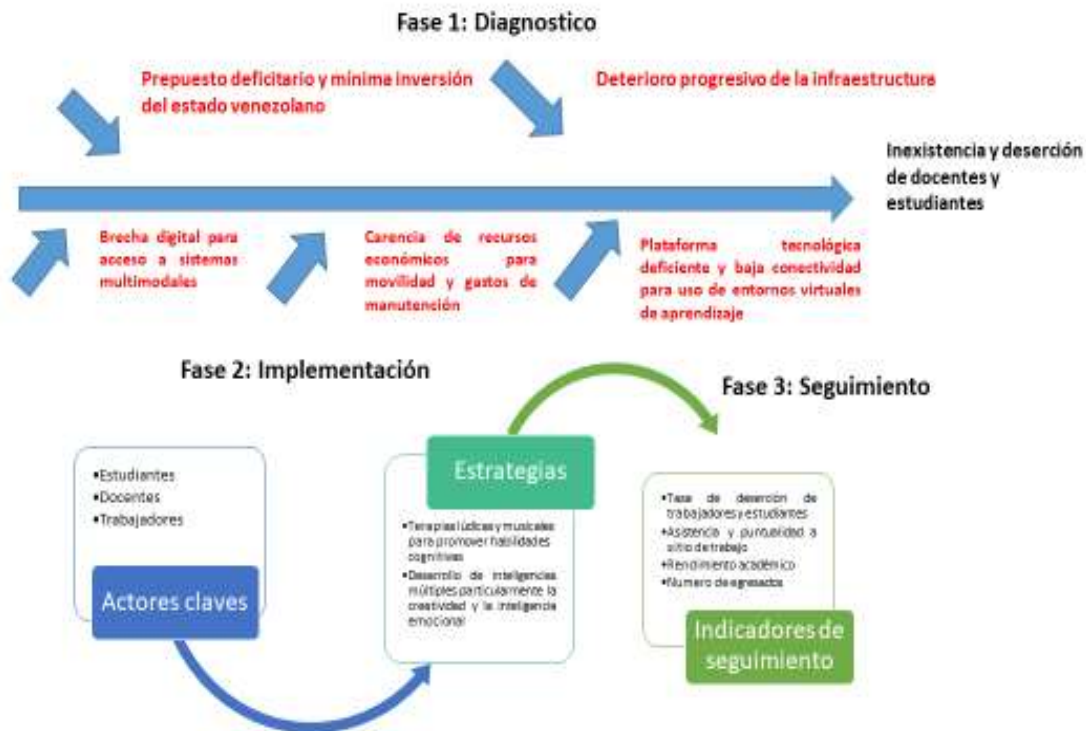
Fase 1: Diagnostico

Prepuesto deficitario y mínima inversión del estado venezolano

Deterioro progresivo de la infraestructura

Inexistencia y deserción de docentes y estudiantes

Brecha digital para acceso a sistemas multimodales

Carencia de recursos económicos para movilidad y gastos de manutención

Plataforma tecnológica deficiente y baja conectividad para uso de entornos virtuales de aprendizaje

Fase 2: Implementación

Fase 3: Seguimiento

•Estudiantes
•Docentes
•Trabajadores

Actores claves

Estrategias

•Terapias lúdicas y musicales para promover habilidades cognitivas
•Desarrollo de inteligencias múltiples particularmente la creatividad y la inteligencia emocional

•Tasa de deserción de trabajadores y estudiantes
•Asistencia y puntualidad a sitio de trabajo
•Rendimiento académico
•Numero de egresados

Indicadores de seguimiento